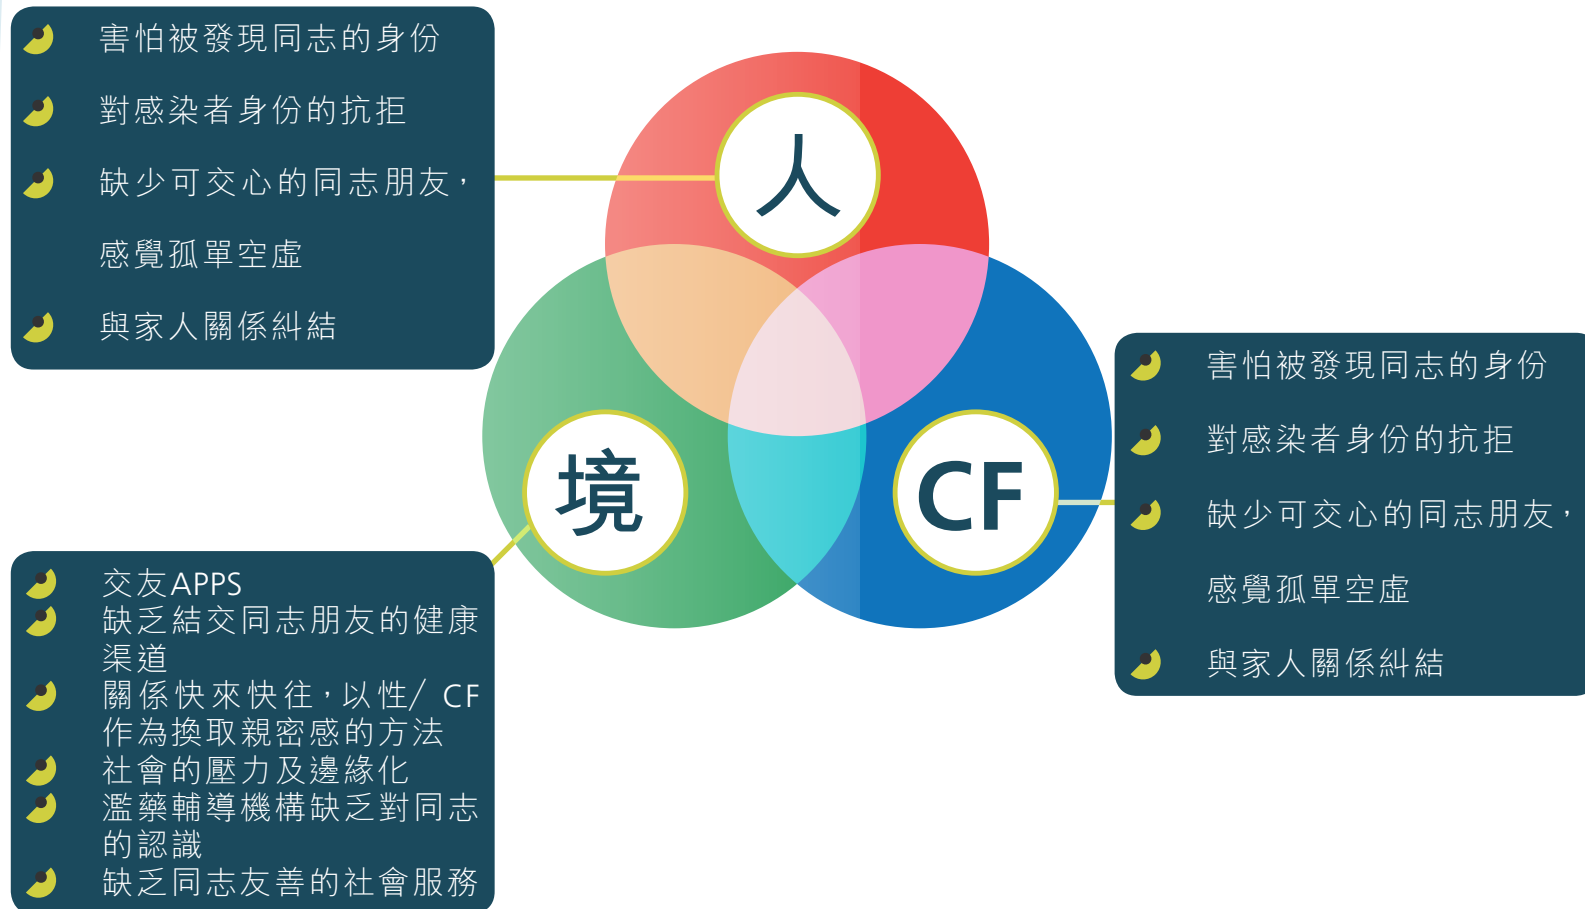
害怕被發現同志的身份

對感染者身份的抗拒

缺少可交心的同志朋友，感覺孤單空虛

與家人關係糾結

人

境

CF

害怕被發現同志的身份

對感染者身份的抗拒

缺少可交心的同志朋友，感覺孤單空虛

與家人關係糾結

交友APPS

缺乏結交同志朋友的健康渠道

關係快來快往，以性/ CF作為換取親密感的方法

社會的壓力及邊緣化

濫藥輔導機構缺乏對同志的認識

缺乏同志友善的社會服務